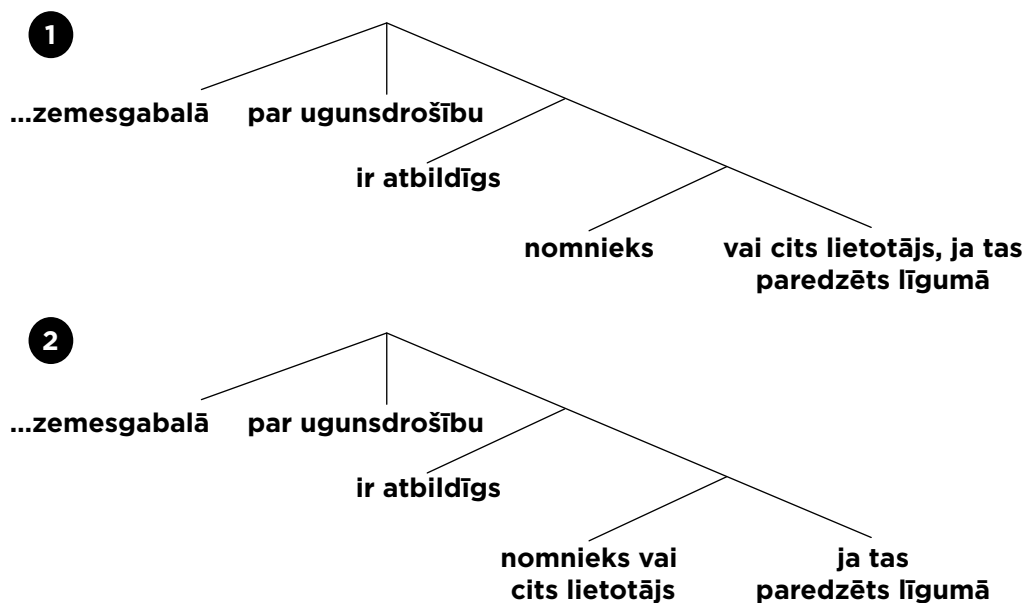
1

...zemesgabalā par ugunsdrošību

ir atbildīgs

nomnieks vai cits lietotājs, ja tas paredzēts līgumā

2

...zemesgabalā par ugunsdrošību

ir atbildīgs

nomnieks vai cits lietotājs ja tas paredzēts līgumā